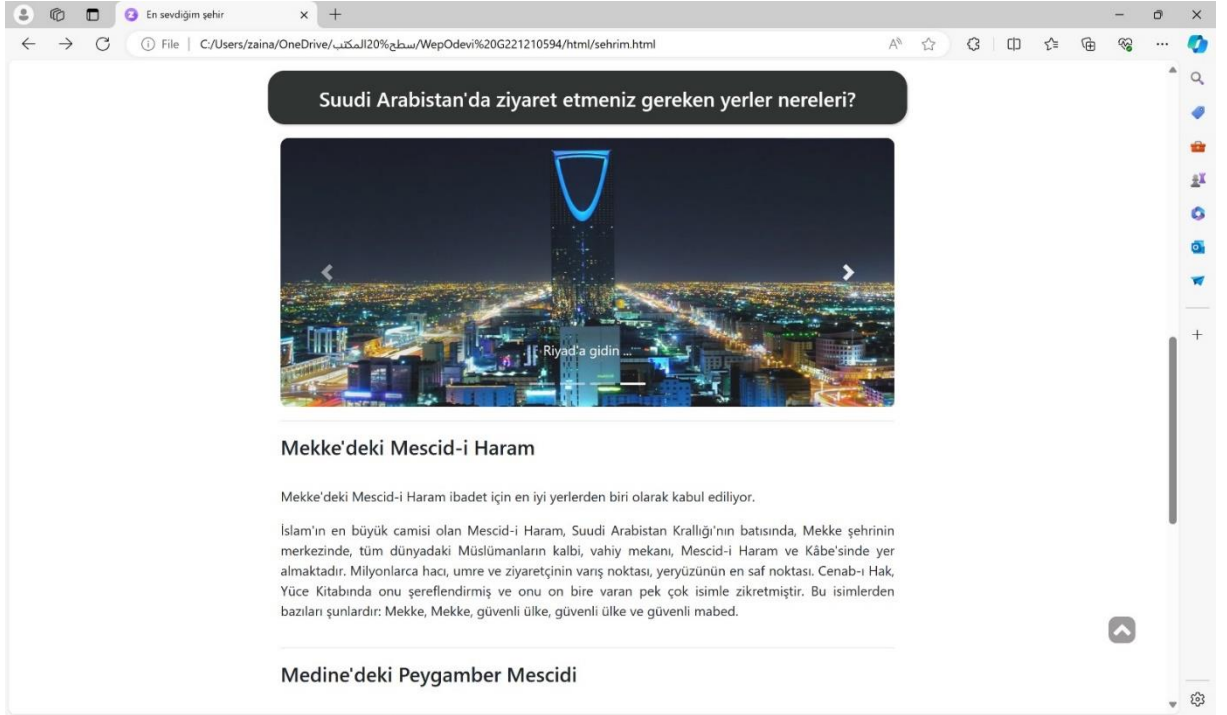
En sevdiğim şehir

File | C:/Users/zaina/OneDrive/سطح%20المكتب/WepOdevi%20G221210594/html/sehrim.html

Suudi Arabistan'da ziyaret etmeniz gereken yerler nereleri?

Riyad'a gidin ...

Mekke'deki Mescid-i Haram

Mekke'deki Mescid-i Haram ibadet için en iyi yerlerden biri olarak kabul ediliyor.

İslam'ın en büyük camisi olan Mescid-i Haram, Suudi Arabistan Krallığı'nın batısında, Mekke şehrinin merkezinde, tüm dünyadaki Müslümanların kalbi, vahiy mekanı, Mescid-i Haram ve Kâbe'sinde yer almaktadır. Milyonlarca hacı, umre ve ziyaretçinin varış noktası, yeryüzünün en saf noktası. Cenab-ı Hak, Yüce Kitabında onu şereflendirmiş ve onu on bire varan pek çok isimle zikretmiştir. Bu isimlerden bazıları şunlardır: Mekke, Mekke, güvenli ülke, güvenli ülke ve güvenli mabed.

Medine'deki Peygamber Mescidi